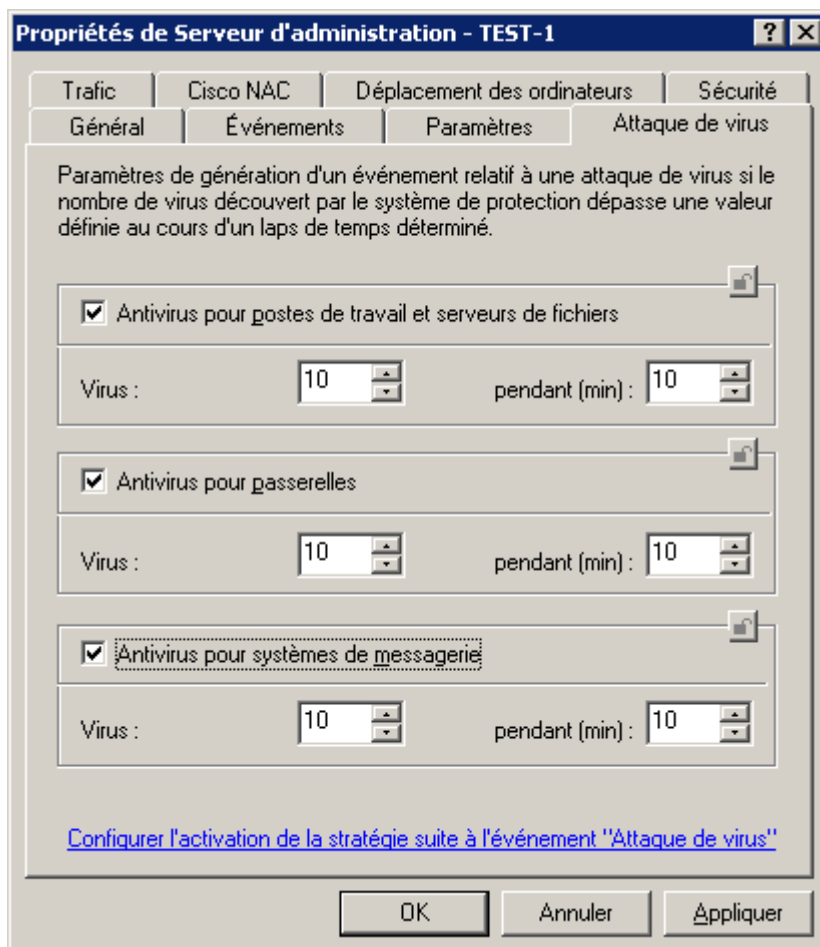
Propriétés de Serveur d'administration - TEST-1

?

Trafic | Cisco NAC | Déplacement des ordinateurs | Sécurité

Général | Événements | Paramètres | Attaque de virus

Paramètres de génération d'un événement relatif à une attaque de virus si le nombre de virus découvert par le système de protection dépasse une valeur définie au cours d'un laps de temps déterminé.

Antivirus pour postes de travail et serveurs de fichiers

Virus : 10 pendant (min) : 10

Antivirus pour passerelles

Virus : 10 pendant (min) : 10

Antivirus pour systèmes de messagerie

Virus : 10 pendant (min) : 10

Configurer l'activation de la stratégie suite à l'événement "Attaque de virus"

OK Annuler Appliquer